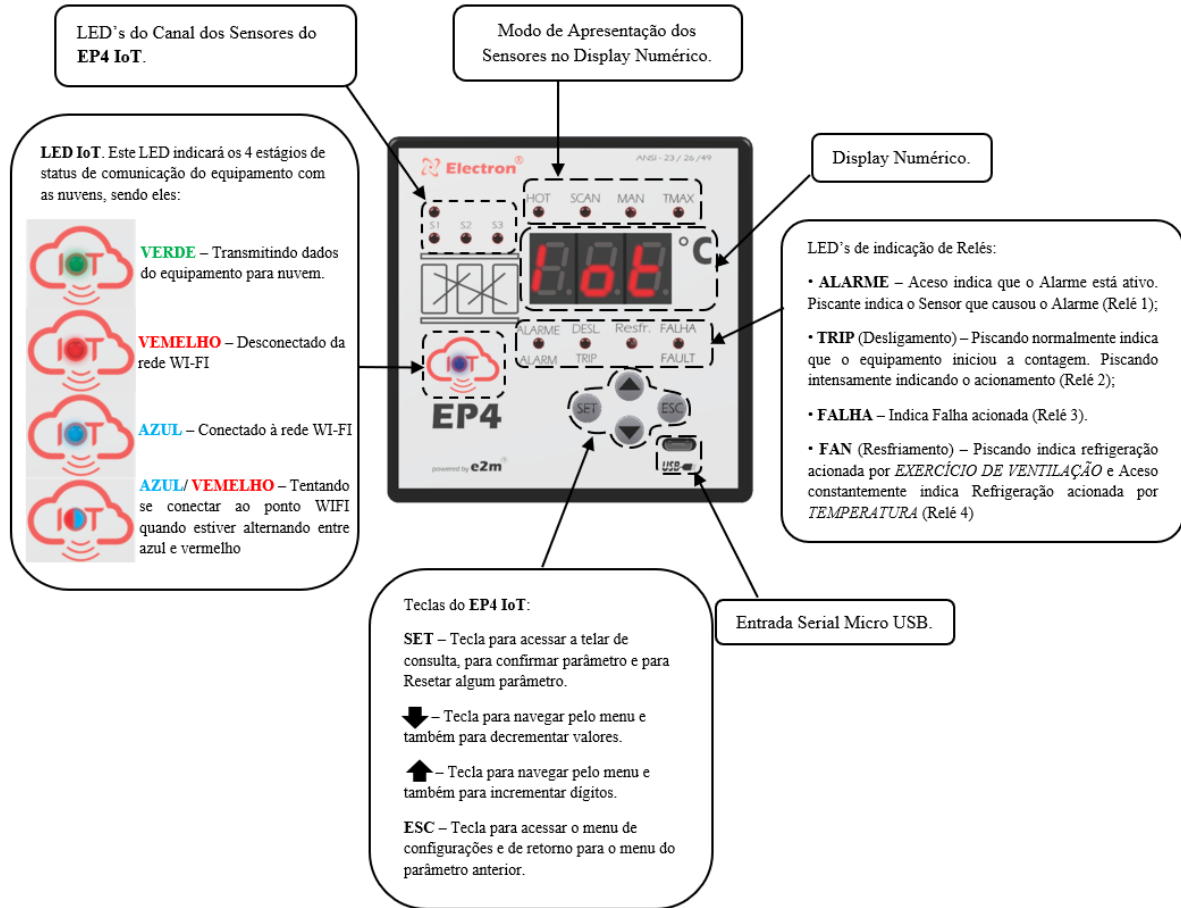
LED's do Canal dos Sensores do **EP4 IoT**.

Modo de Apresentação dos Sensores no Display Numérico.

**LED IoT**. Este LED indicará os 4 estágios de status de comunicação do equipamento com as nuvens, sendo eles:

IOT

**VERDE** – Transmitindo dados do equipamento para nuvem.

IOT

**VEMELHO** – Desconectado da rede WI-FI

IOT

**AZUL** – Conectado à rede WI-FI

IOT

**AZUL/ VEMELHO** – Tentando se conectar ao ponto WIFI quando estiver alternando entre azul e vermelho

Electron

ANSI - 23 / 26 / 49

HOT SCAN MAN TMAX

S1 S2 S3

IoT °C

ALARME DESL. Resfr. FALHA

ALARM TRIP FAULT

IOT

EP4

SET ESC

powered by e2m

USB

Display Numérico.

LED's de indicação de Relés:

• **ALARME** – Aceso indica que o Alarme está ativo. Piscante indica o Sensor que causou o Alarme (Relé 1);

• **TRIP** (Desligamento) – Piscando normalmente indica que o equipamento iniciou a contagem. Piscando intensamente indicando o acionamento (Relé 2);

• **FALHA** – Indica Falha acionada (Relé 3).

• **FAN** (Resfriamento) – Piscando indica refrigeração acionada por *EXERCÍCIO DE VENTILAÇÃO* e Aceso constantemente indica Refrigeração acionada por *TEMPERATURA* (Relé 4)

Teclas do **EP4 IoT**:

**SET** – Tecla para acessar a telar de consulta, para confirmar parâmetro e para Resetar algum parâmetro.

– Tecla para navegar pelo menu e também para decrementar valores.

– Tecla para navegar pelo menu e também para incrementar dígitos.

**ESC** – Tecla para acessar o menu de configurações e de retorno para o menu do parâmetro anterior.

Entrada Serial Micro USB.